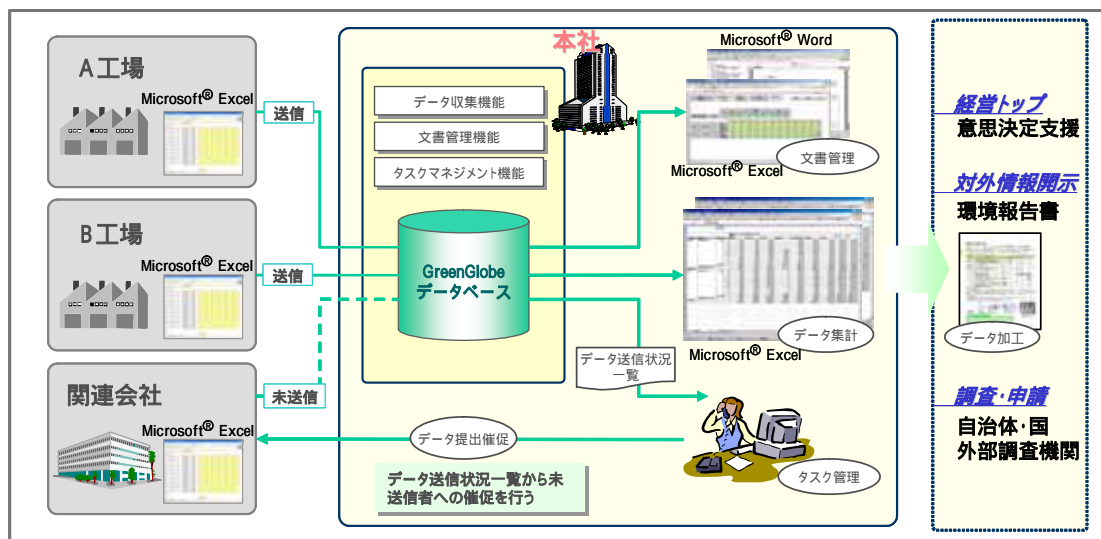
A工場
Microsoft® Excel
送信
B工場
Microsoft® Excel
送信
関連会社
Microsoft® Excel
未送信
本社
データ収集機能
文書管理機能
タスクマネジメント機能
GreenGlobe
データベース
Microsoft® Word
Microsoft® Excel
文書管理
データ集計
Microsoft® Excel
データ送信状況一覧
データ提出催促
タスク管理
データ送信状況一覧から未送信者への催促を行う
経営トップ
意思決定支援
対外情報開示
環境報告書
データ加工
調査・申請
自治体・国
外部調査機関